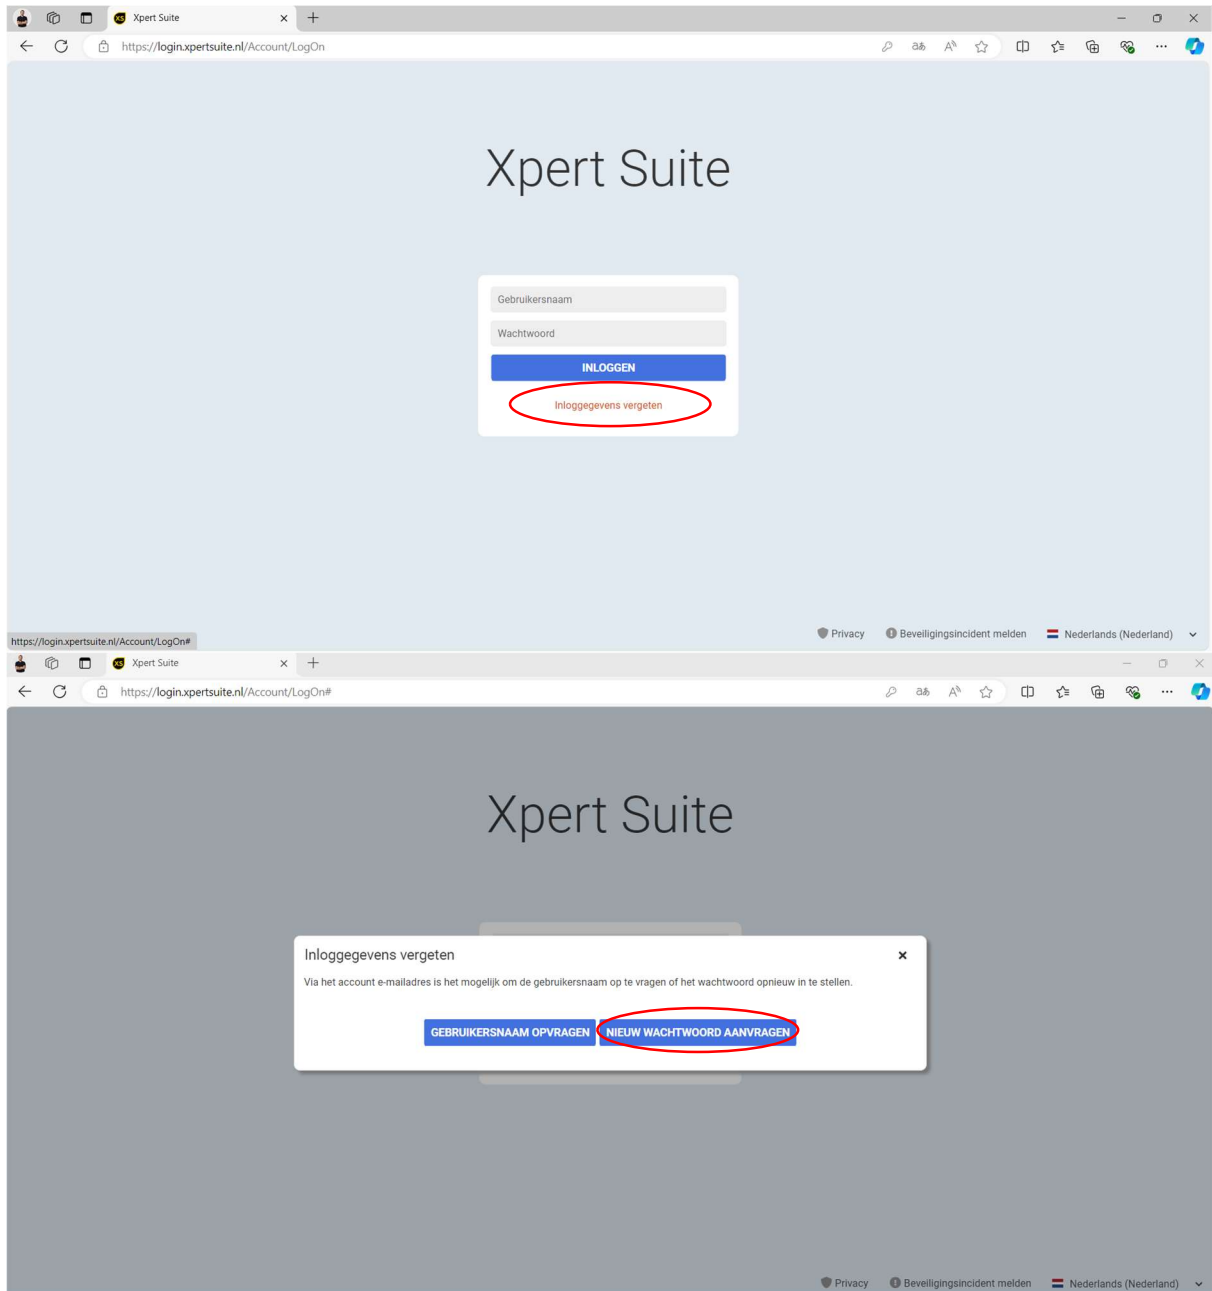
Xpert Suite

https://login.xpertsuite.nl/Account/LogOn

Xpert Suite

Gebruikersnaam

Wachtwoord

INLOGGEN

Inloggegevens vergeten

https://login.xpertsuite.nl/Account/LogOn#

Privacy Beveiligingsincident melden Nederlands (Nederland)

Xpert Suite

https://login.xpertsuite.nl/Account/LogOn#

Xpert Suite

Inloggegevens vergeten ×

Via het account e-mailadres is het mogelijk om de gebruikersnaam op te vragen of het wachtwoord opnieuw in te stellen.

GEBRUIKERSNAAM OPVRAGEN NIEUW WACHTWOORD AANVRAGEN

Privacy Beveiligingsincident melden Nederlands (Nederland)